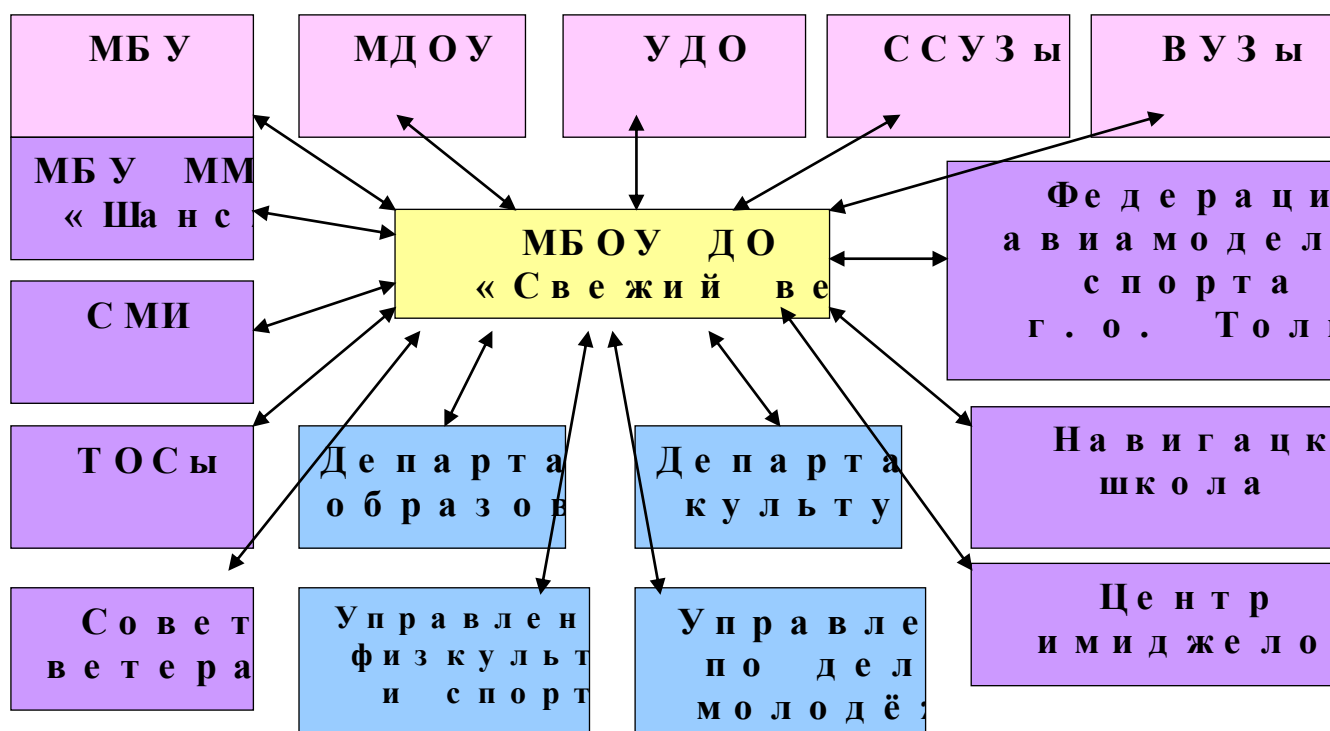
МБУ

МДОУ

УДО

ССУЗы

ВУЗы

МБУ ММ «Шанс

МБОУ ДО «Свежий ве

Федераци авиамодел спорта г.о. Тол

СМИ

ТОСы

Департа образов

Департа культу

Навигацк школа

Совет ветера

Управлен физкульт и спорт

Управле по дел молодё

Центр имиджело